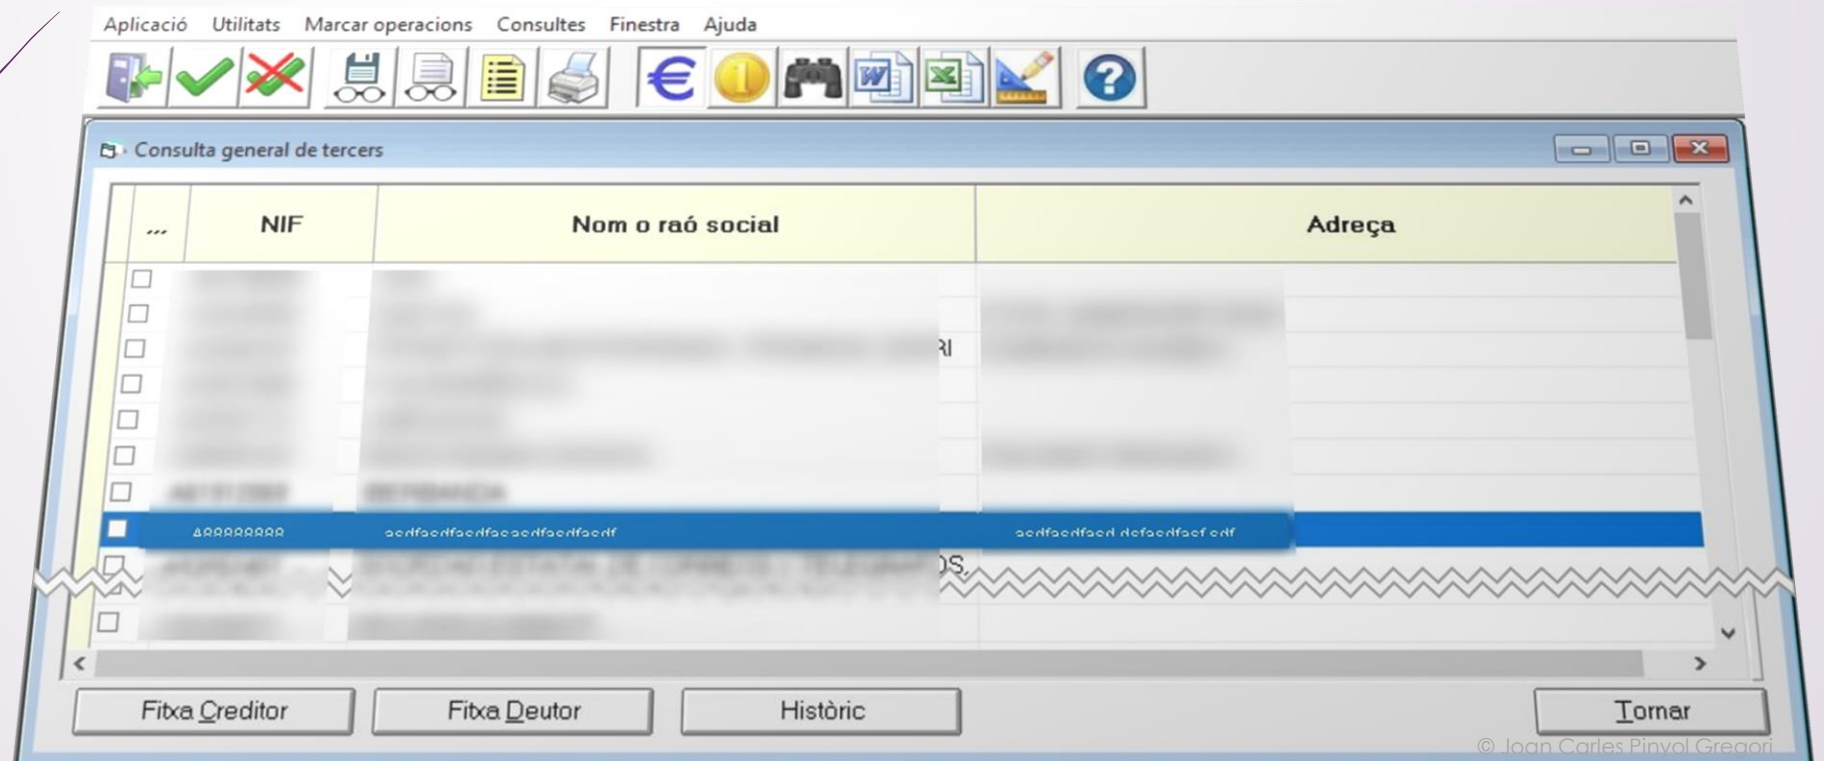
Aplicació Utilitats Marcar operacions Consultes Finestra Ajuda

Consulta general de tercers

| ... | NIF | Nom o raó social | Adreça |
|---|---|---|---|
| ☐ | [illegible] | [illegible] | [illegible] |
| ☐ | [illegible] | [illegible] | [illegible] |
| ☐ | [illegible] | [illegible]RI | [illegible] |
| ☐ | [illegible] | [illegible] | |
| ☐ | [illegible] | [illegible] | |
| ☐ | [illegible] | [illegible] | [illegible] |
| ☐ | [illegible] | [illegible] | |
| ☐ | AAAAAAAAA | asdfasdfasdfasasdfasdfasdf | asdfasdfasd dsfasdfasf sdf |
| ☐ | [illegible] | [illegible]OS. | |
| ☐ | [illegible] | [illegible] | |

Fitxa Creditor Fitxa Deutor Històric Tornar

© Joan Carles Pinyol Gregori